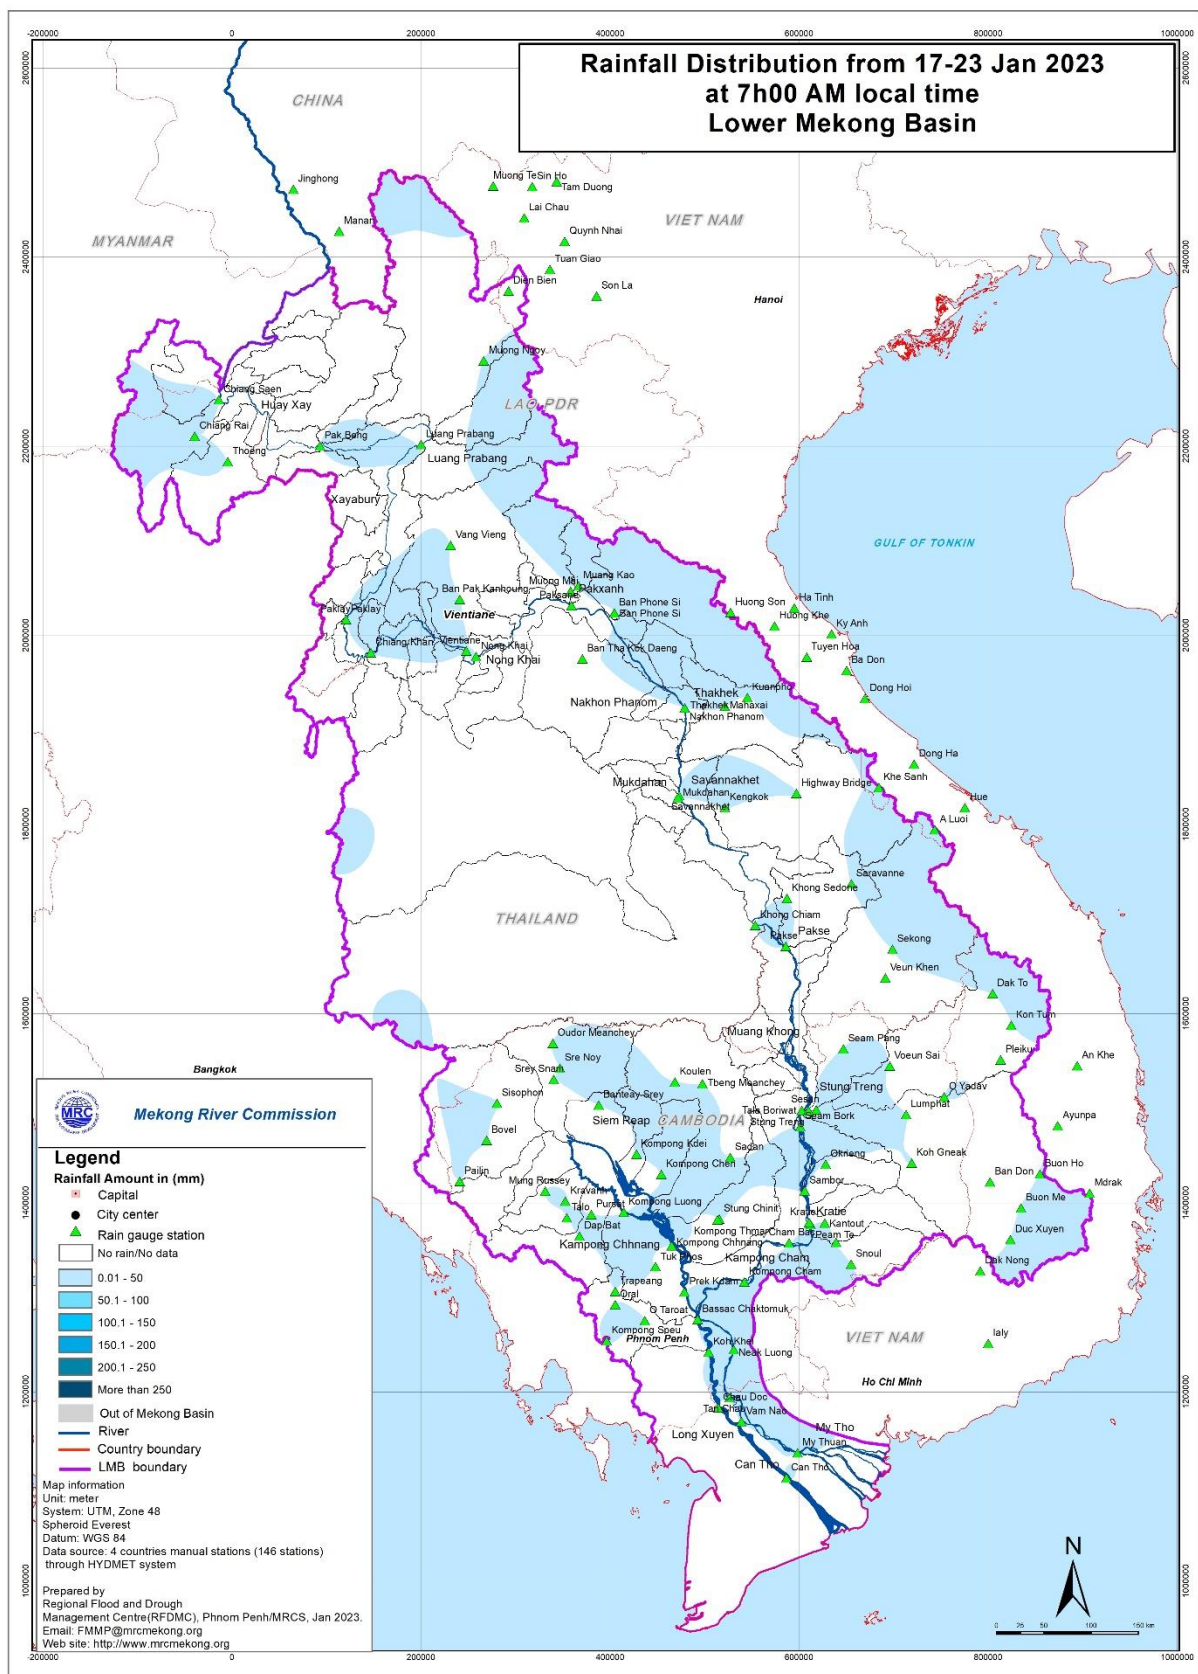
Rainfall Distribution from 17-23 Jan 2023
at 7h00 AM local time
Lower Mekong Basin

-200000 0 200000 400000 600000 800000 1000000

2600000 2400000 2200000 2000000 1800000 1600000 1400000 1200000 1000000

CHINA
MYANMAR
VIET NAM
LAO PDR
THAILAND
CAMBODIA
VIET NAM
GULF OF TONKIN

Jinghong
Manan
Muong Te
Sin Ho
Tam Duong
Lai Chau
Quynh Nhai
Tuan Giao
Dien Bien
Son La
Hanoi
Muong Ngoy
Chiang Saen
Huay Xay
Chiang Rai
Thoeng
Pak Beng
Luang Prabang
Luang Prabang
Xayabury
Vang Vieng
Ban Pak Kanhoung
Muong Mai
Muang Kao
Paksane
Pakxanh
Ban Phone Si
Ban Phone Si
Vientiane
Paklay
Paklay
Chiang Khan
Vientiane
Nong Khai
Nong Khai
Ban Tha Kok Daeng
Huong Son
Ha Tinh
Huong Khe
Ky Anh
Tuyen Hoa
Ba Don
Dong Hoi
Thakhek
Thakhek
Mahaxai
Kuanpho
Nakhon Phanom
Nakhon Phanom
Mukdahan
Savannakhet
Mukdahan
Kengkok
Savannakhet
Highway Bridge
Dong Ha
Khe Sanh
Hue
A Luoi
Saravanne
Khong Sedone
Khong Chiam
Pakse
Pakse
Sekong
Veun Khen
Dak To
Kon Tum
Oudor Meanchey
Sre Noy
Muang Khong
Seam Pang
Voeun Sai
Pleiku
An Khe
Bangkok
Srey Snam
Koulen
Tbeng Meanchey
Stung Treng
O Yadav
Sisophon
Banteay Srey
Taia Boriwat
Sesan
Lumphat
Siem Reap
Seam Bork
Stung Treng
Ayunpa
Bovel
Kompong Kdei
Sadan
Okriong
Koh Gneak
Kompong Chen
Buon Ho
Pailin
Mung Russey
Sambor
Ban Don
Mdrak
Kravanh
Kompong Luong
Buon Me
Pursat
Talo
Stung Chinit
Kratie
Kratie
Kantout
Dap/Bat
Kompong Thmar
Cham Bay
Peam Te
Duc Xuyen
Kampong Chhnang
Kompong Chhnang
Tuk Phos
Kampong Cham
Snoul
Kompong Cham
Dak Nong
Trapeang
Oral
Prek Kdam
O Taroat
Bassac Chaktomuk
Kompong Speu
Phnom Penh
Koh Khel
Neak Luong
Ialy
Ho Chi Minh
Chau Doc
Tan Chau
Vam Nao
My Tho
My Thuan
Long Xuyen
Can Tho
Can Tho

MRC
Mekong River Commission

Legend
Rainfall Amount in (mm)
Capital
City center
Rain gauge station
No rain/No data
0.01 - 50
50.1 - 100
100.1 - 150
150.1 - 200
200.1 - 250
More than 250
Out of Mekong Basin
River
Country boundary
LMB boundary

Map information
Unit: meter
System: UTM, Zone 48
Spheroid Everest
Datum: WGS 84
Data source: 4 countries manual stations (146 stations) through HYDMET system

Prepared by
Regional Flood and Drough Management Centre(RFDMC), Phnom Penh/MRCS, Jan 2023.
Email: FMMP@mrcmekong.org
Web site: http://www.mrcmekong.org

N
0 25 50 100 150 km